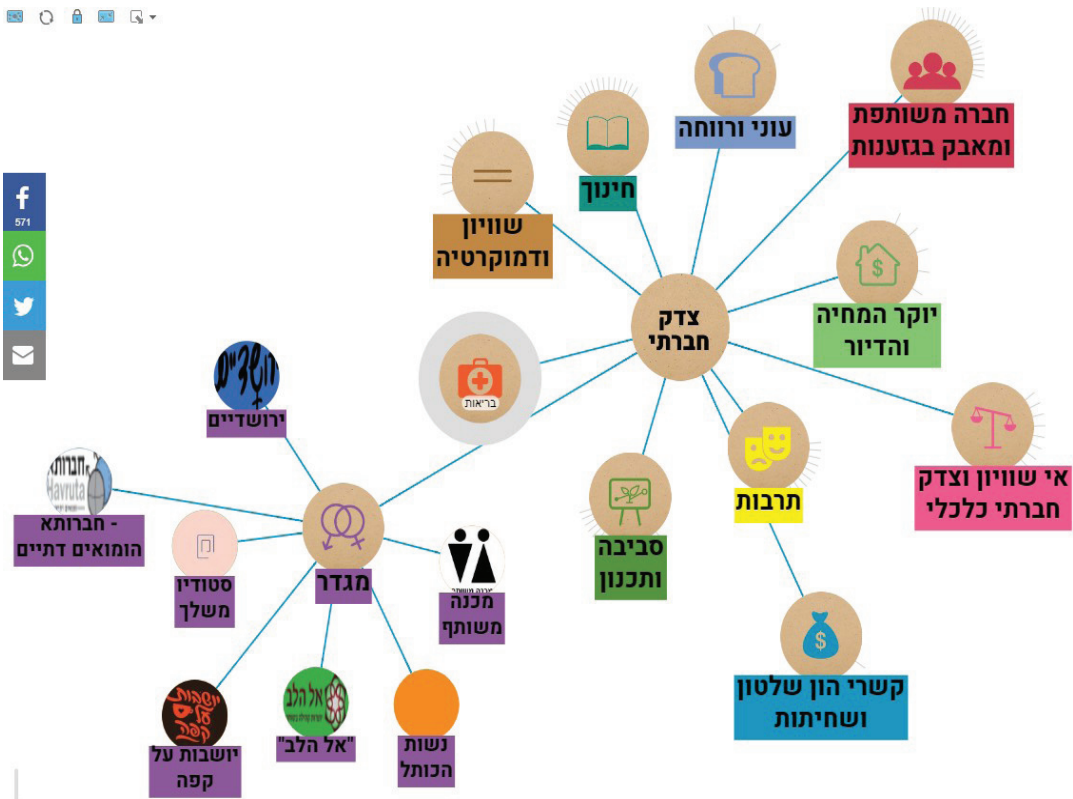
571

חברה משותפת ומאבק בגזענות

עוני ורווחה

חינוך

שוויון ודמוקרטיה

צדק חברתי

יוקר המחיה והדיור

אי שוויון וצדק חברתי כלכלי

תרבות

סביבה ותכנון

קשרי הון שלטון ושחיתות

בריאות

ירושדיים

מגדר

חברותא - חברותא הומואים דתיים

Havruta

סטודיו משלך

מכנה משותף

נשות הכותל

"אל הלב"

אל הלב

יושבות על קפה